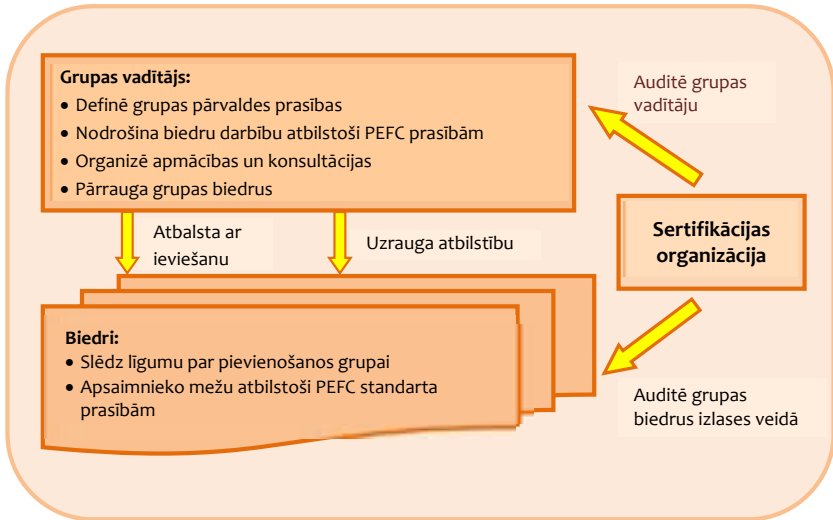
Grupas vadītājs:
• Definē grupas pārvaldes prasības
• Nodrošina biedru darbību atbilstoši PEFC prasībām
• Organizē apmācības un konsultācijas
• Pārrauga grupas biedrus

Auditē grupas vadītāju

Atbalsta ar ieviešanu

Uzrauga atbilstību

Sertifikācijas organizācija

Biedri:
• Slēdz līgumu par pievienošanos grupai
• Apsaimnieko mežu atbilstoši PEFC standarta prasībām

Auditē grupas biedrus izlases veidā